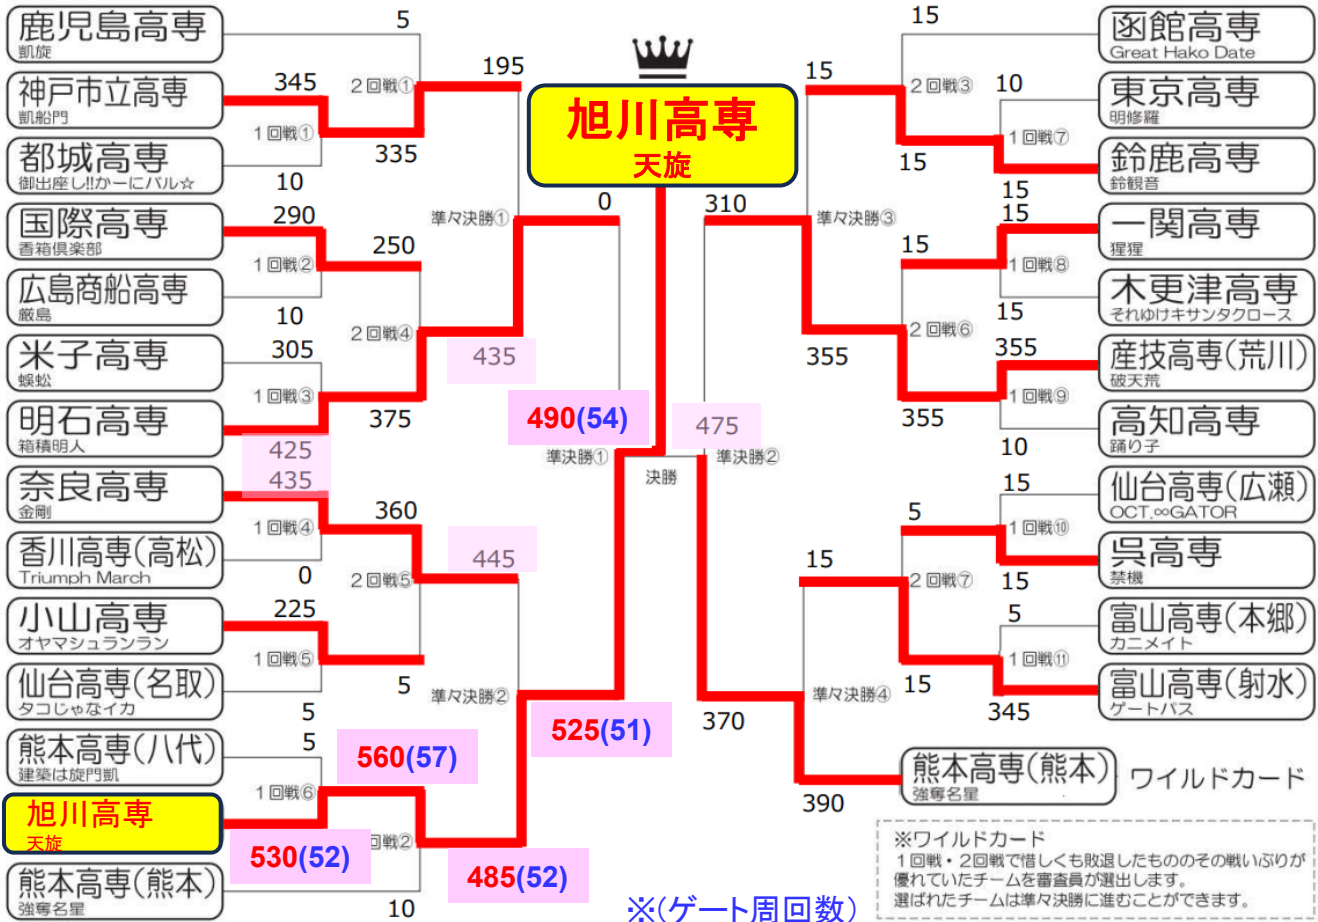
鹿児島高専
凱旋

神戸市立高専
凱船門

都城高専
御出座し!!かーにバル☆

国際高専
香箱倶楽部

広島商船高専
厳島

米子高専
蜈蚣

明石高専
箱積明人

奈良高専
金剛

香川高専(高松)
Triumph March

小山高専
オヤマシュランラン

仙台高専(名取)
タコじゃなイカ

熊本高専(八代)
建築は旋門凱

旭川高専
天旋

熊本高専(熊本)
強奪名星

5
345
335
10
290
250
10
305
375
425
435
360
0
225
5
5
5
10

2回戦①
1回戦①
1回戦②
2回戦④
1回戦③
1回戦④
2回戦⑤
1回戦⑤
1回戦⑥
2回戦②

195
准々決勝①
435
445
准々決勝②
560(57)
530(52)
485(52)
525(51)
490(54)
0
准決勝①
決勝

旭川高専
天旋

310
475
准決勝②
370

※(ゲート周回数)

函館高専
Great Hako Date

東京高専
明修羅

鈴鹿高専
鈴観音

一関高専
猩猩

木更津高専
それゆけキサンタクロース

産技高専(荒川)
破天荒

高知高専
踊り子

仙台高専(広瀬)
OCT.∞GATOR

呉高専
禁機

富山高専(本郷)
カニメイト

富山高専(射水)
ゲートパス

熊本高専(熊本)
強奪名星

ワイルドカード

15
15
15
10
15
15
15
15
355
355
355
10
15
5
15
15
5
15
345
390

2回戦③
1回戦⑦
准々決勝③
1回戦⑧
2回戦⑥
1回戦⑨
1回戦⑩
2回戦⑦
1回戦⑪
准々決勝④

※ワイルドカード
1回戦・2回戦で惜しくも敗退したもののその戦いぶりが優れていたチームを審査員が選出します。
選ばれたチームは准々決勝に進むことができます。